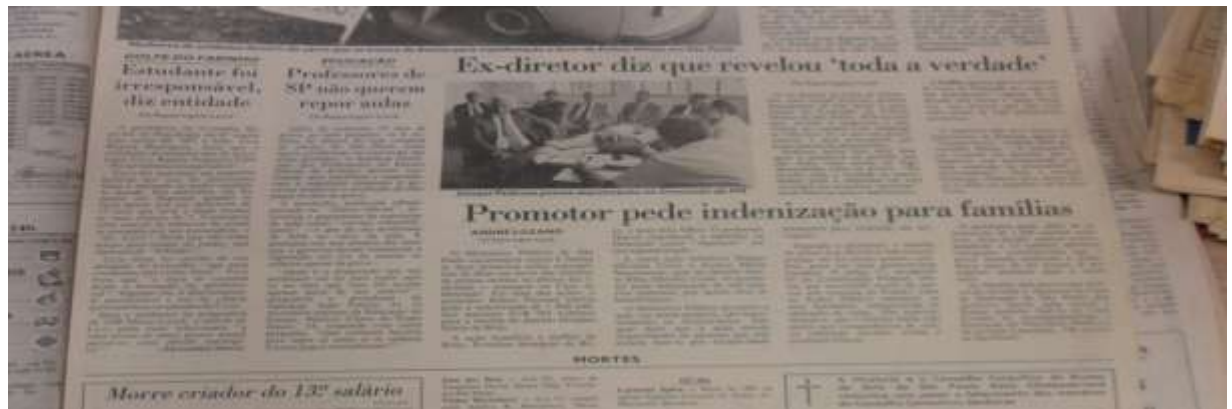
AÉREA

Estudante foi irresponsável, diz entidade

EDUCAÇÃO
Professores de SP não querem repor aulas

Ex-diretor diz que revelou 'toda a verdade'

Promotor pede indenização para famílias

MORTES

Morre criador do 13º salário